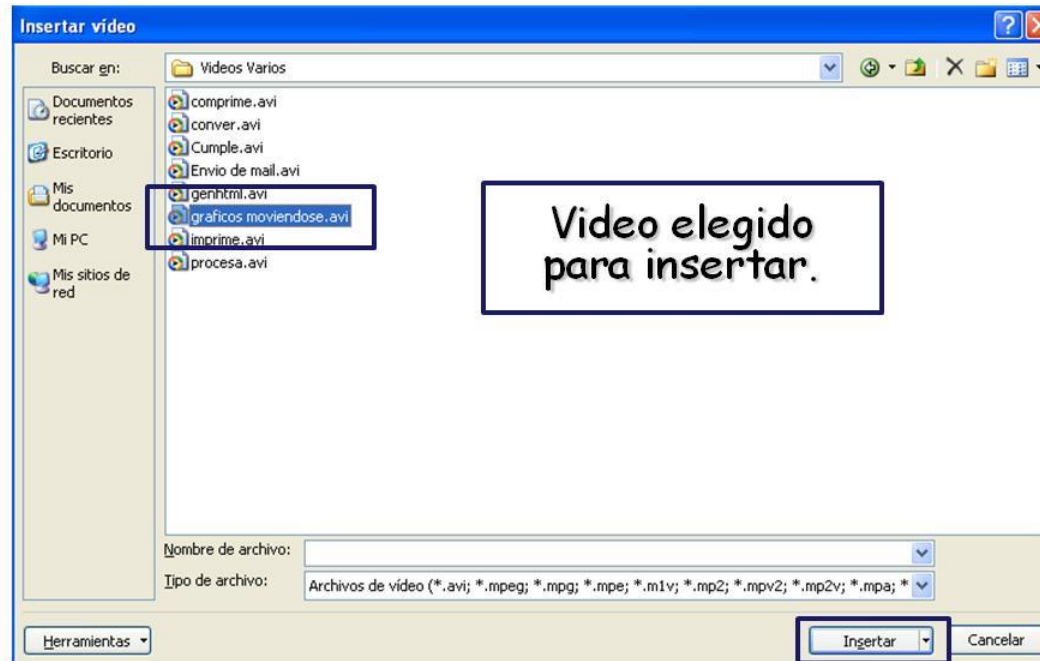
Insertar vídeo

Buscar en: Videos Varios

Documentos recientes
Escritorio
Mis documentos
Mi PC
Mis sitios de red

comprime.avi
conver.avi
Cumple.avi
Envio de mail.avi
genhtml.avi
graficos moviendose.avi
imprime.avi
procesa.avi

Video elegido para insertar.

Nombre de archivo:
Tipo de archivo: Archivos de vídeo (*.avi; *.mpeg; *.mpg; *.mpe; *.m1v; *.mp2; *.mpv2; *.mp2v; *.mpa; *

Herramientas
Insertar
Cancelar